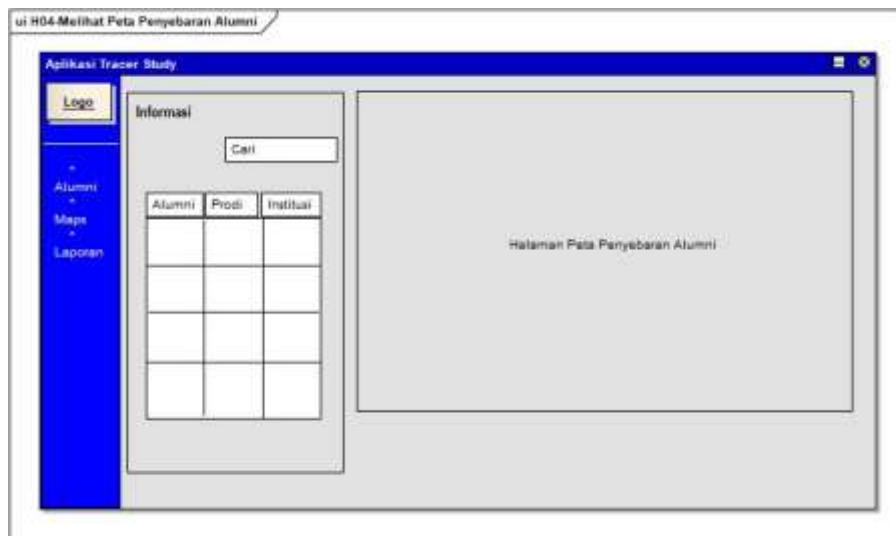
ui H04-Melihat Peta Penyebaran Alumni

Aplikasi Tracer Study

Logo

Alumni
Maps
Laporan

Informasi

Cari

| Alumni | Prodi | Institusi |
|---|---|---|
| | | |
| | | |
| | | |
| | | |

Halaman Peta Penyebaran Alumni